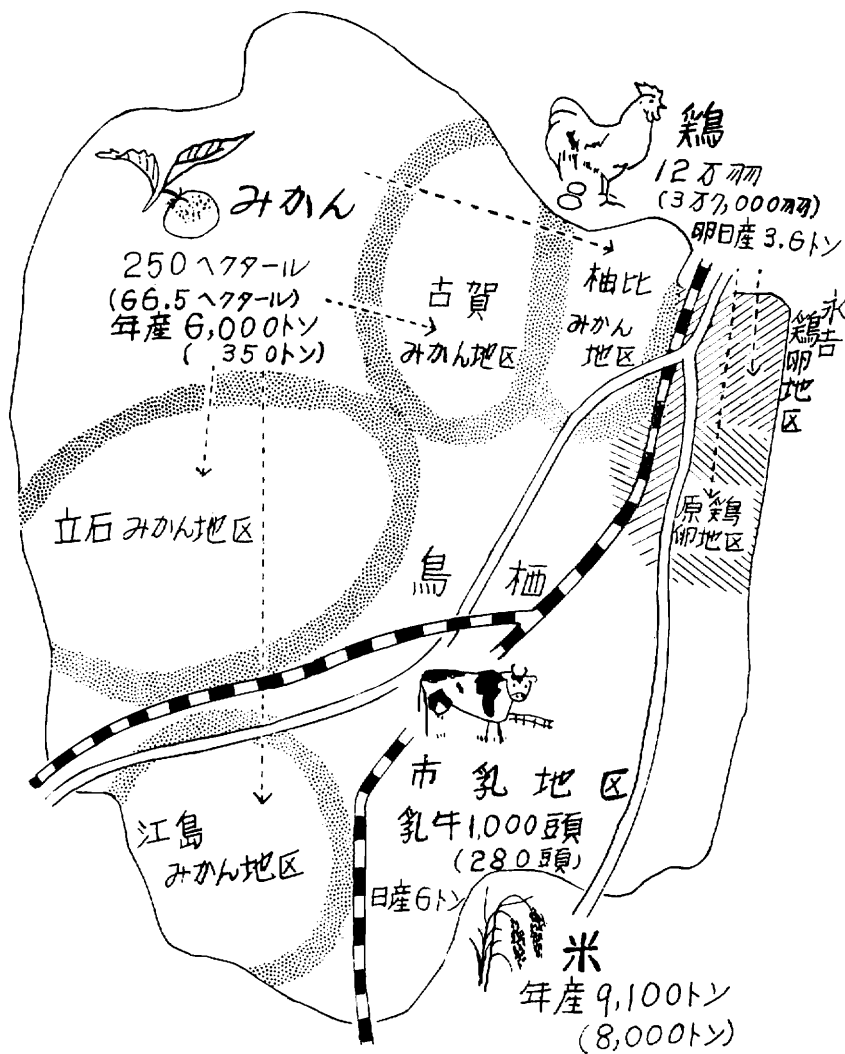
鶏
12万羽
(3万7,000羽)
卵日産3.6トン

みかん
250ヘクタール
(66.5ヘクタール)
年産6,000トン
(350トン)

古賀
みかん地区

柚比
みかん
地区

永吉
鶏卵
地区

立石みかん地区

原鶏卵地区

鳥栖

市乳地区
乳牛1,000頭
(280頭)
日産6トン

江島
みかん地区

米
年産9,100トン
(8,000トン)